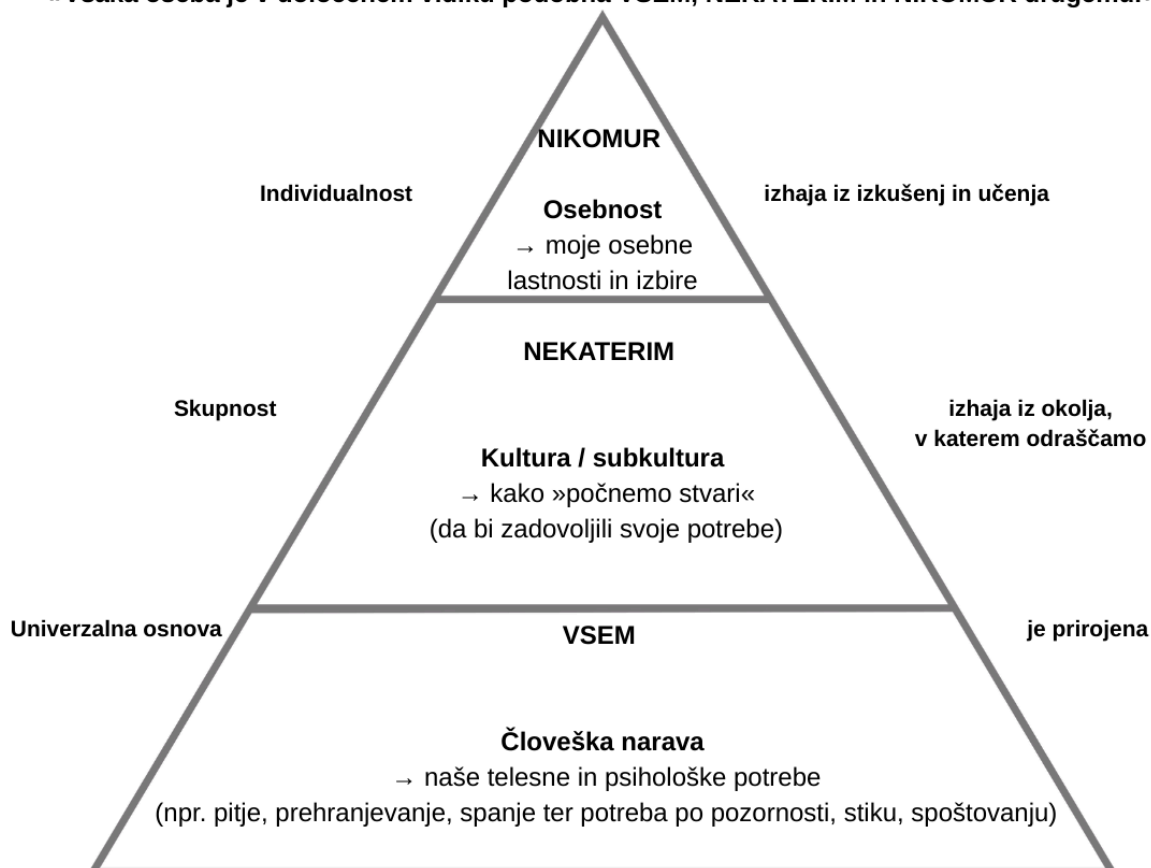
»Vsaka oseba je v določenem vidiku podobna VSEM, NEKATERIM in NIKOMUR drugemu.«

NIKOMUR

Individualnost

Osebnost
→ moje osebne lastnosti in izbire

izhaja iz izkušenj in učenja

NEKATERIM

Skupnost

izhaja iz okolja, v katerem odraščamo

Kultura / subkultura
→ kako »počnemo stvari«
(da bi zadovoljili svoje potrebe)

Univerzalna osnova

VSEM

je prirojena

Človeška narava
→ naše telesne in psihološke potrebe
(npr. pitje, prehranjevanje, spanje ter potreba po pozornosti, stiku, spoštovanju)